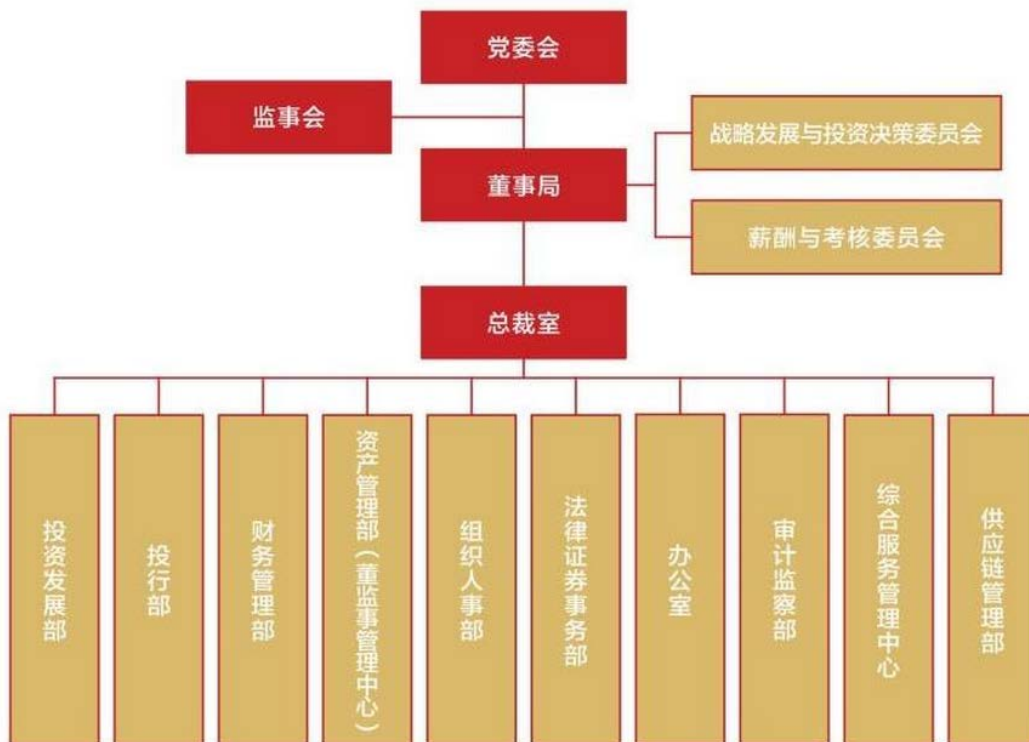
党委会

监事会

董事局

战略发展与投资决策委员会

薪酬与考核委员会

总裁室

投资发展部

投行部

财务管理部

资产管理部（董监事管理中心）

组织人事部

法律证券事务部

办公室

审计监察部

综合服务管理中心

供应链管理部